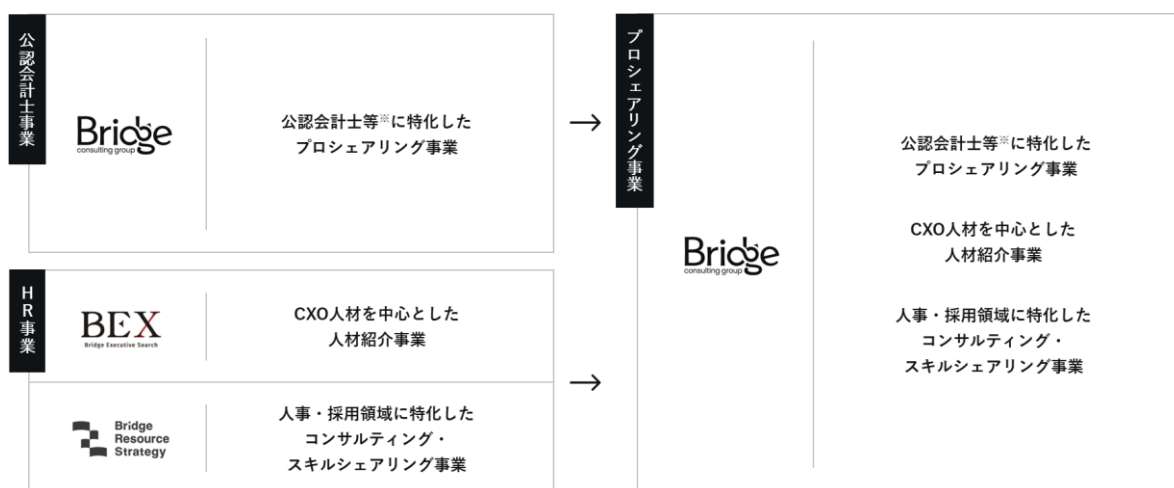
公認会計士事業

Bridge
consulting group

公認会計士等※に特化した
プロシェアリング事業

HR事業

BEX
Bridge Executive Search

CXO人材を中心とした
人材紹介事業

Bridge
Resource
Strategy

人事・採用領域に特化した
コンサルティング・
スキルシェアリング事業

→

→

プロシェアリング事業

Bridge
consulting group

公認会計士等※に特化した
プロシェアリング事業

CXO人材を中心とした
人材紹介事業

人事・採用領域に特化した
コンサルティング・
スキルシェアリング事業